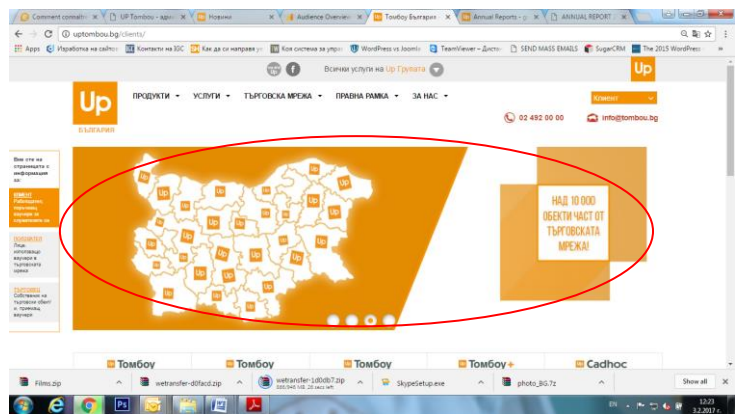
Comment cometh ×
UP Tombou - адм ×
Новини ×
Audience Overvie ×
Томбоу България ×
Annual Reports - ×
ANNUAL REPORT ×

uptombou.bg/clients/

Apps
Изработка на сайтов
Контакти на IDC
Как да си направя
Коя система за упр
WordPress vs Joomla
TeamViewer – Дист
SEND MASS EMAILS
SugarCRM
The 2015 WordPress

Всички услуги на Up Групата

Up

Up
БЪЛГАРИЯ

ПРОДУКТИ ▾ УСЛУГИ ▾ ТЪРГОВСКА МРЕЖА ▾ ПРАВНА РАМКА ▾ ЗА НАС ▾

Клиент

02 492 00 00

info@tombou.bg

Вие сте на страницата с информация за:

КЛИЕНТ
Работодател, поръчващ ваучери за служителите си

ПОЛЗВАТЕЛ
Лице, използващо ваучери в търговската мрежа

ТЪРГОВЕЦ
Собственик на търговски обект и приемащ ваучери

Up Up Up Up Up Up Up Up Up Up Up Up Up Up Up Up Up Up Up Up Up Up Up Up Up Up Up Up

НАД 10 000 ОБЕКТИ ЧАСТ ОТ ТЪРГОВСКАТА МРЕЖА!

Томбоу
Томбоу
Томбоу
Томбоу+
Cadhoc

Films.zip
wetransfer-d0facd.zip
wetransfer-1d0db7.zip
SkypeSetup.exe
photo_BG.7z
Show all

EN
12:23
3.2.2017 г.